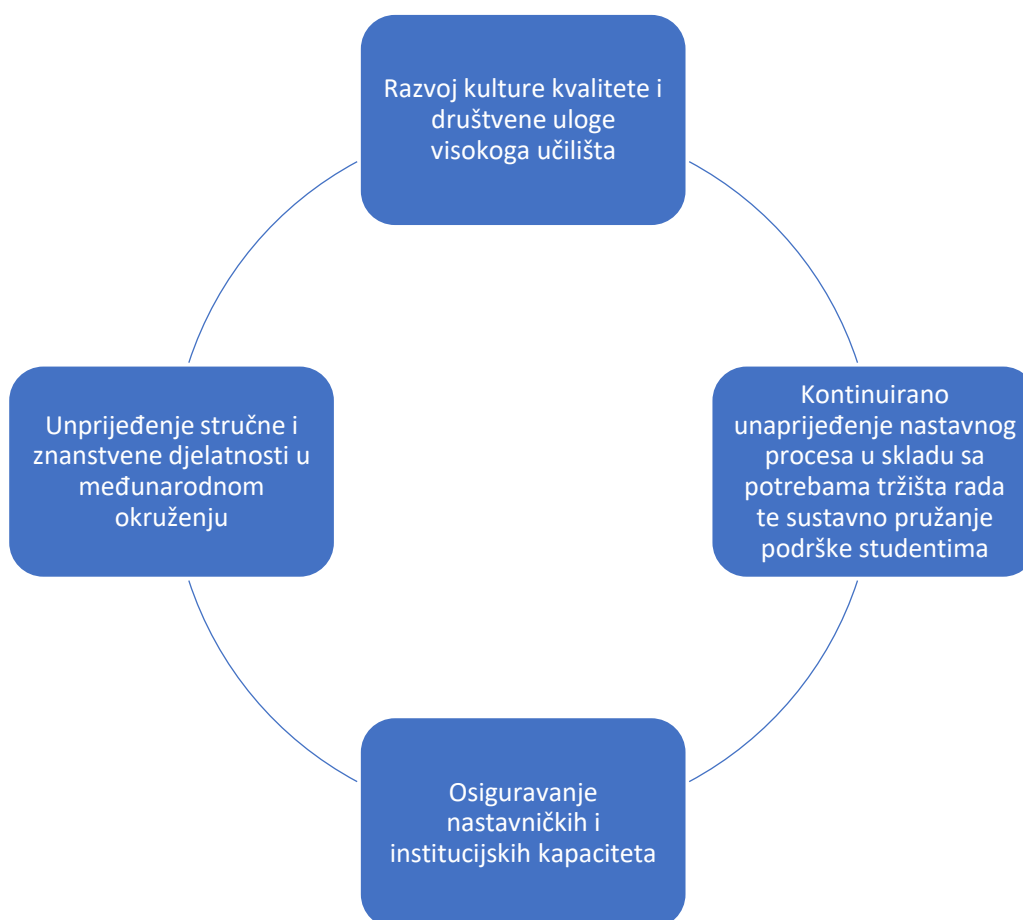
Razvoj kulture kvalitete i društvene uloge visokoga učilišta

Unprijeđenje stručne i znanstvene djelatnosti u međunarodnom okruženju

Kontinuirano unaprijeđenje nastavnog procesa u skladu sa potrebama tržišta rada te sustavno pružanje podrške studentima

Osiguravanje nastavničkih i institucijskih kapaciteta